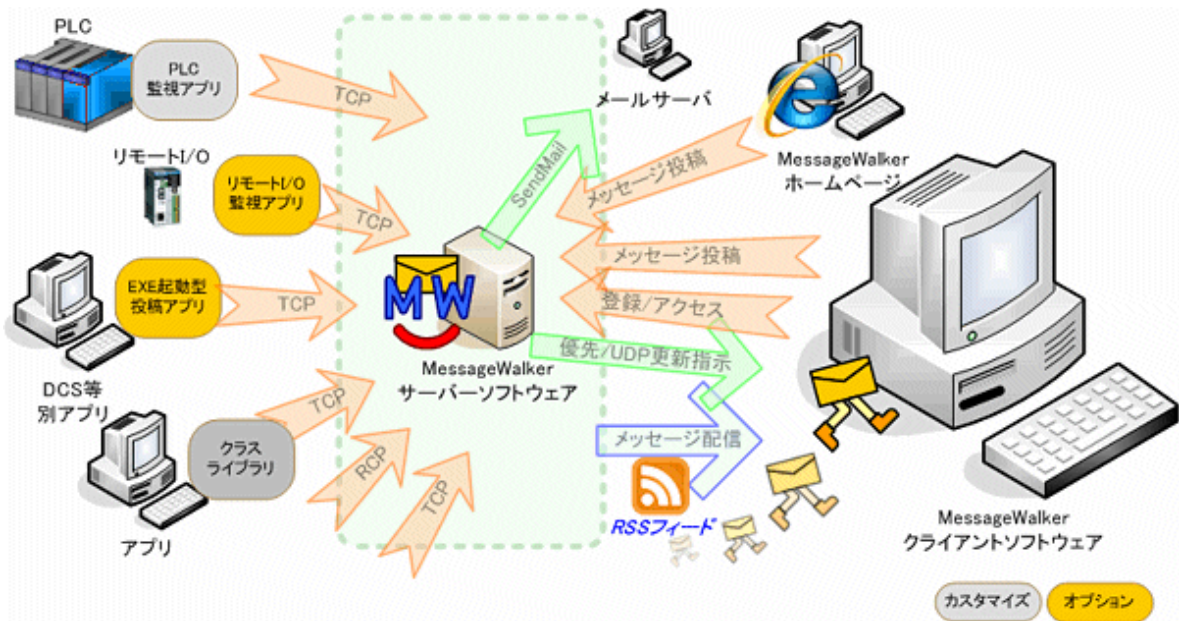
PLC

PLC
監視アプリ

TCP

メールサーバ

MessageWalker
ホームページ

リモートI/O

リモートI/O
監視アプリ

TCP

SendMail

メッセージ投稿

メッセージ投稿

EXE起動型
投稿アプリ

TCP

MW

登録/アクセス

優先/UDP更新指示

MessageWalker
サーバーソフトウェア

DCS等
別アプリ

TCP

クラス
ライブラリ

RCP

メッセージ配信

TCP

RSSフィード

アプリ

MessageWalker
クライアントソフトウェア

カスタマイズ

オプション